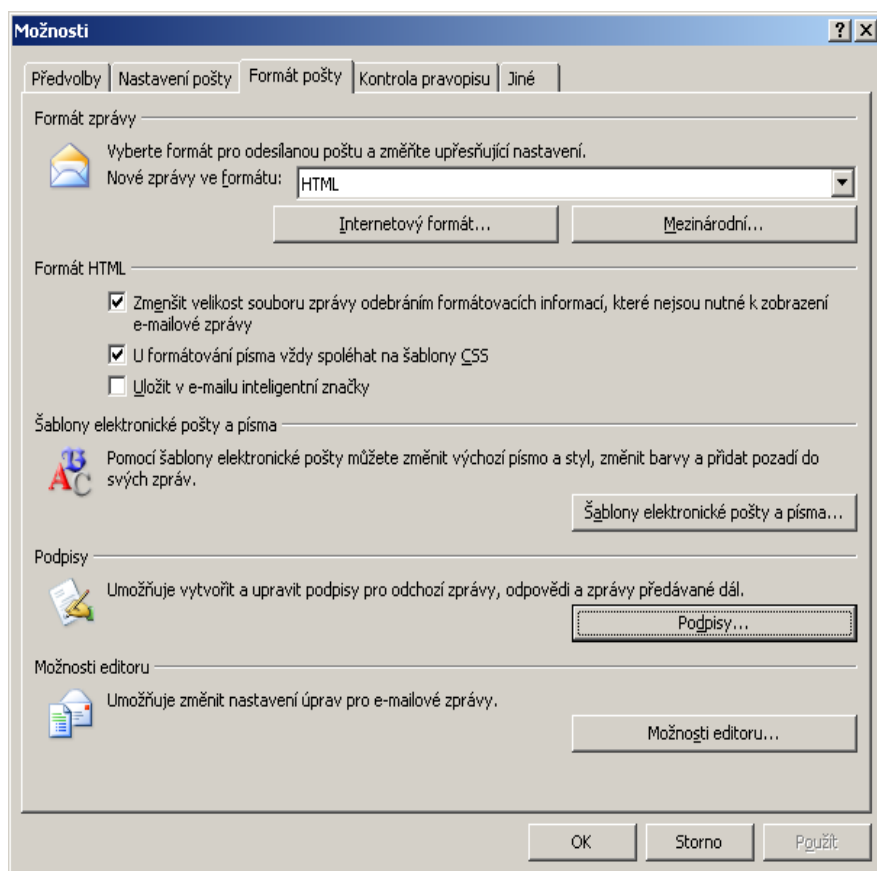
Možnosti

?

Předvolby | Nastavení pošty | Formát pošty | Kontrola pravopisu | Jiné

Formát zprávy

Vyberte formát pro odesílanou poštu a změňte upřesňující nastavení.

Nové zprávy ve formátu: HTML

Internetový formát...

Mezinárodní...

Formát HTML

Zmenšit velikost souboru zprávy odebráním formátovacích informací, které nejsou nutné k zobrazení e-mailové zprávy

U formátování písma vždy spoléhat na šablony CSS

Uložit v e-mailu inteligentní značky

Šablony elektronické pošty a písma

Pomocí šablony elektronické pošty můžete změnit výchozí písmo a styl, změnit barvy a přidat pozadí do svých zpráv.

Šablony elektronické pošty a písma...

Podpisy

Umožňuje vytvořit a upravit podpisy pro odchozí zprávy, odpovědi a zprávy předávané dál.

Podpisy...

Možnosti editoru

Umožňuje změnit nastavení úprav pro e-mailové zprávy.

Možnosti editoru...

OK

Storno

Použít